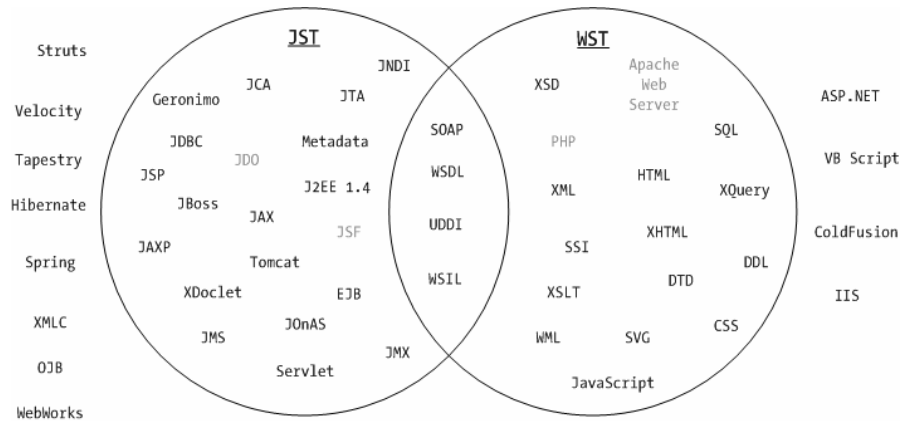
Struts
Velocity
Tapestry
Hibernate
Spring
XMLC
OJB
WebWorks

JST

JNDI
JCA
Geronimo
JTA
JDBC
JDO
Metadata
JSP
J2EE 1.4
JBoss
JAX
JSF
JAXP
Tomcat
XDoclet
EJB
JOnAS
JMS
JMX
Servlet

SOAP
WSDL
UDDI
WSIL

WST

XSD
Apache Web Server
PHP
SQL
HTML
XML
XQuery
XHTML
SSI
DDL
DTD
XSLT
CSS
WML
SVG
JavaScript

ASP.NET
VB Script
ColdFusion
IIS